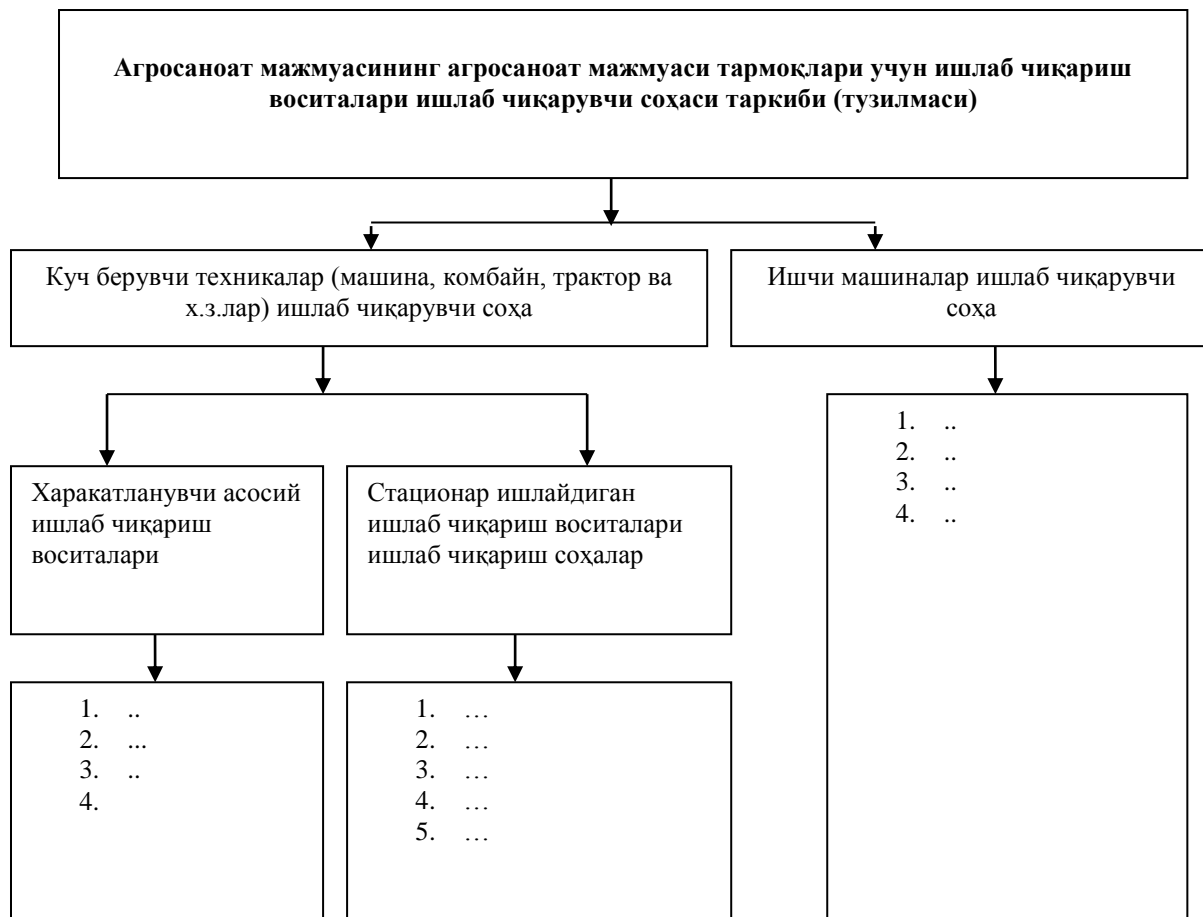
Агросаноат мажмуасининг агросаноат мажмуаси тармоқлари учун ишлаб чиқариш воситалари ишлаб чиқарувчи соҳаси таркиби (тузилмаси)

Куч берувчи техникалар (машина, комбайн, трактор ва х.з.лар) ишлаб чиқарувчи соҳа

Ишчи машиналар ишлаб чиқарувчи соҳа

1. ..
2. ..
3. ..
4. ..

Харакатланувчи асосий ишлаб чиқариш воситалари

Стационар ишлайдиган ишлаб чиқариш воситалари ишлаб чиқариш соҳалар

1. ..
2. ...
3. ..
4.

1. …
2. …
3. …
4. …
5. …